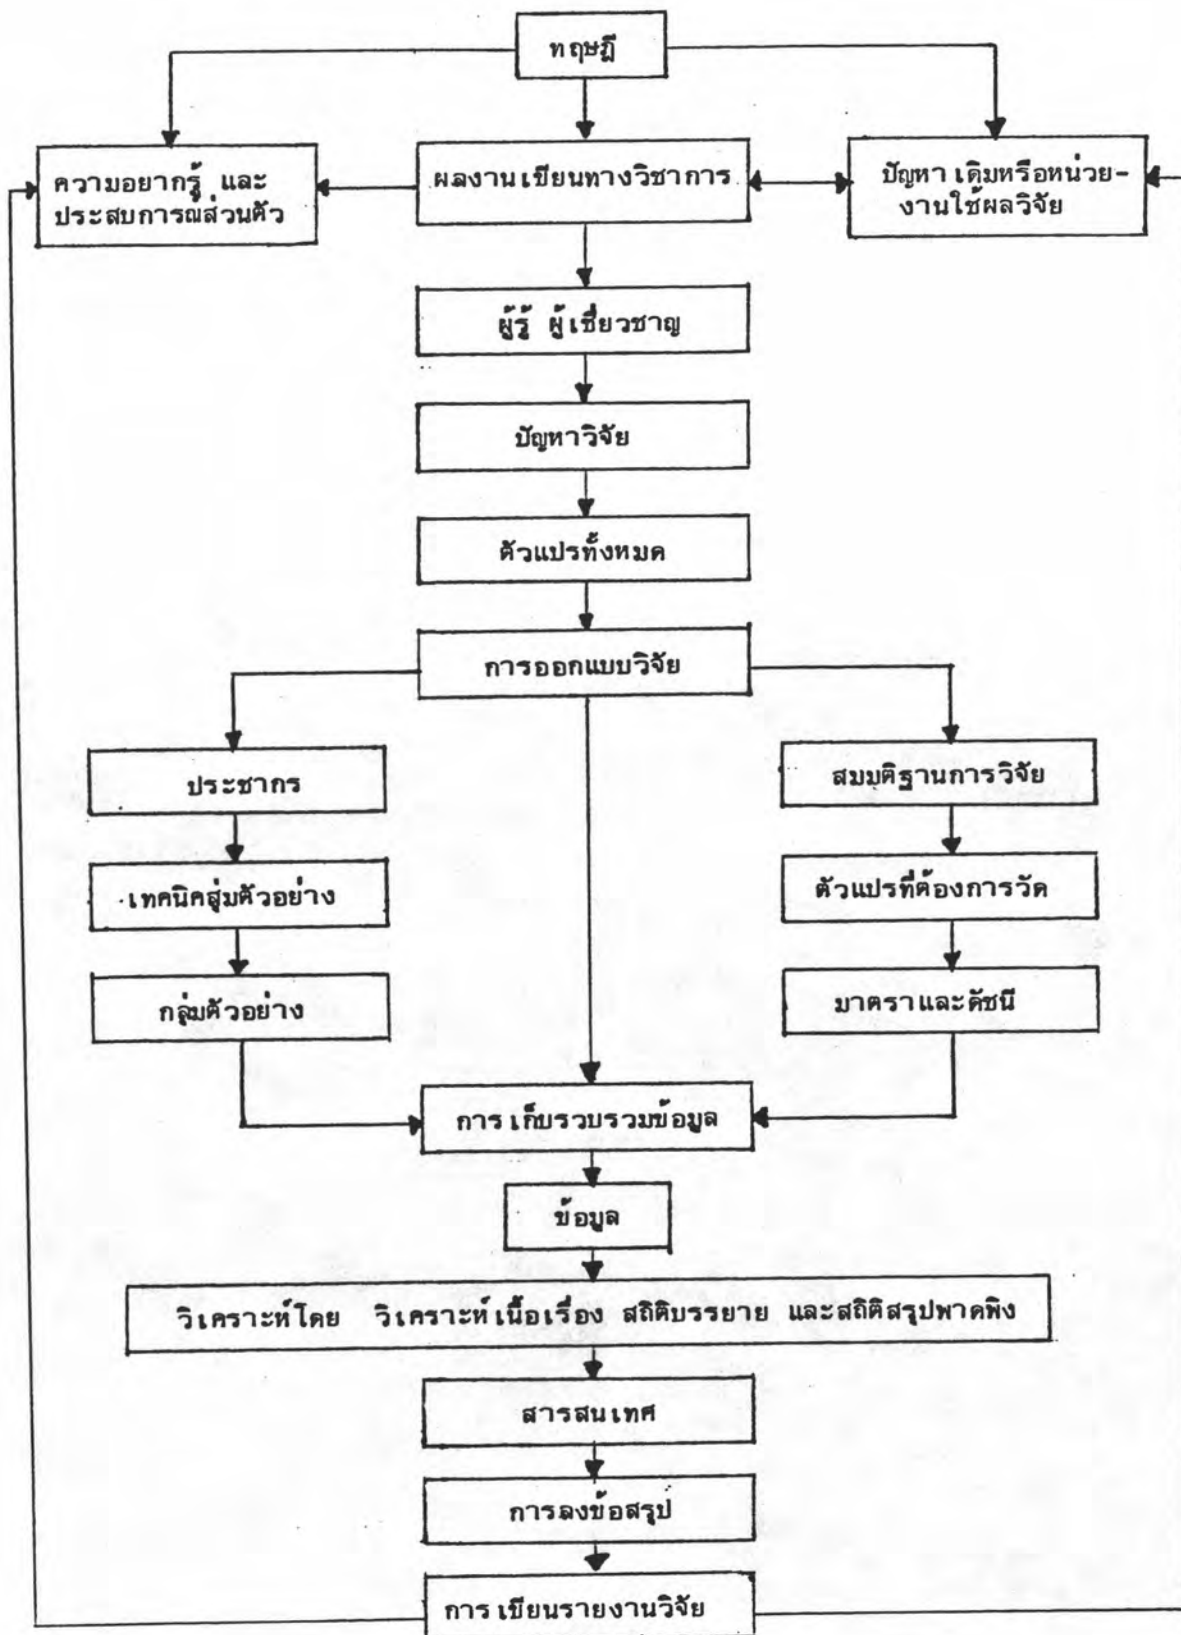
ทฤษฎี

ความอยากรู้ และประสบการณ์ส่วนตัว

ผลงานเขียนทางวิชาการ

ปัญหา เดิมหรือหน่วยงานใช้ผลวิจัย

ผู้รู้ ผู้เชี่ยวชาญ

ปัญหาวิจัย

ตัวแปรทั้งหมด

การออกแบบวิจัย

ประชากร

เทคนิคสุ่มตัวอย่าง

กลุ่มตัวอย่าง

สมมติฐานการวิจัย

ตัวแปรที่ต้องการวัด

มาตราและดัชนี

การเก็บรวบรวมข้อมูล

ข้อมูล

วิเคราะห์โดย วิเคราะห์เนื้อเรื่อง สถิติบรรยาย และสถิติสรุปพาดพิง

สารสนเทศ

การลงข้อสรุป

การเขียนรายงานวิจัย